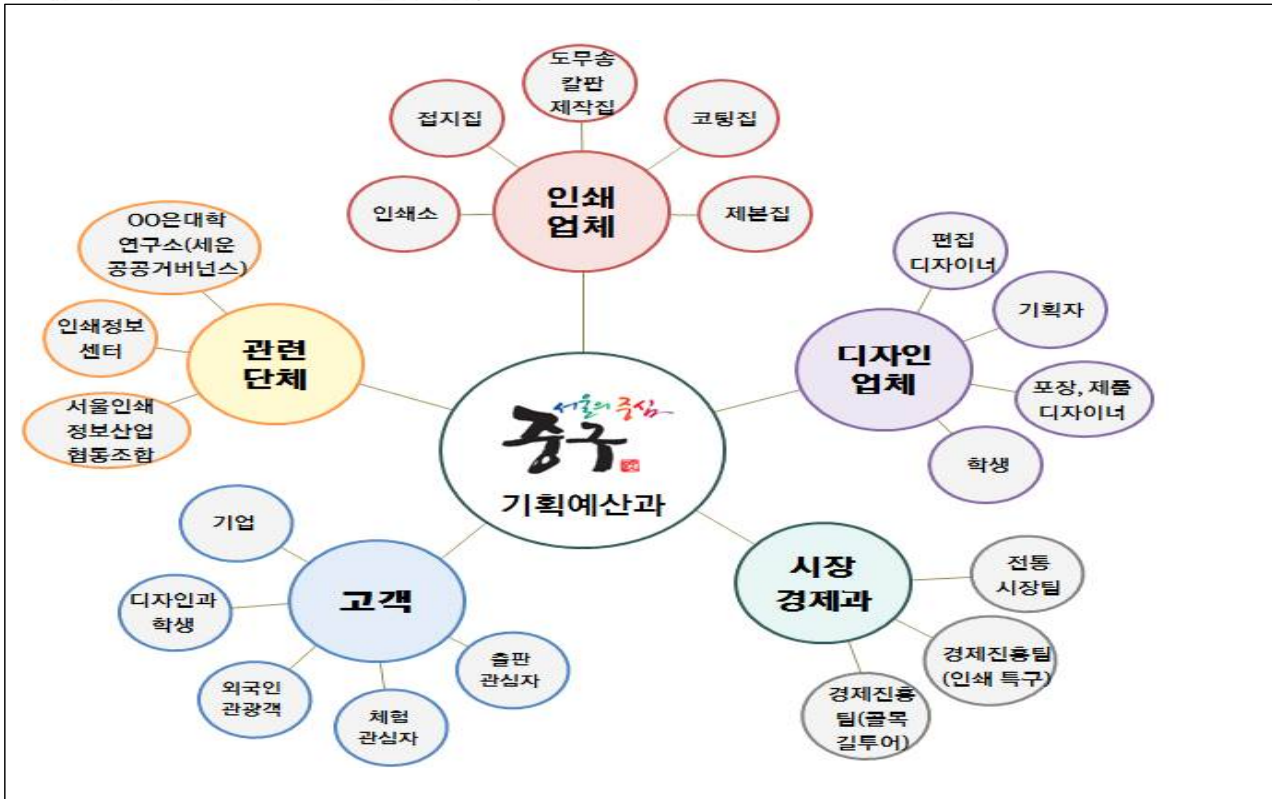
도무송 칼판 제작집

접지집

코팅집

인쇄소

인쇄 업체

제본집

OO은대학 연구소(세운 공공거버넌스)

인쇄정보 센터

관련 단체

서울인쇄 정보산업 협동조합

서울의 중심 중구

기획예산과

편집 디자이너

기획자

디자인 업체

포장, 제품 디자이너

학생

기업

디자인과 학생

고객

외국인 관광객

체험 관심자

출판 관심자

시장 경제과

전통 시장팀

경제진흥팀 (인쇄 특구)

경제진흥 팀(골목 길투어)